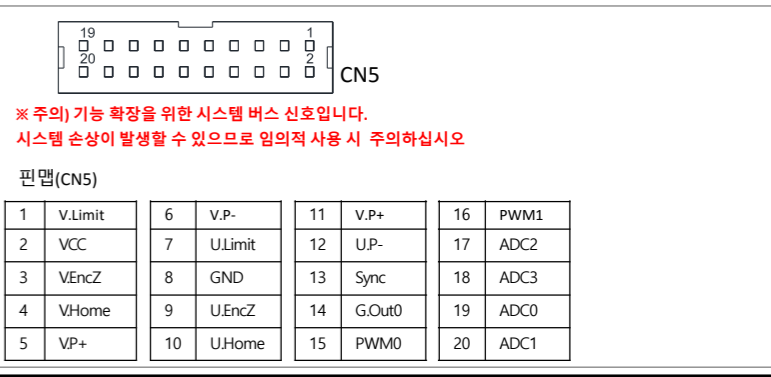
19
20
1
2
CN5

※ 주의) 기능 확장을 위한 시스템 버스 신호입니다.
시스템 손상이 발생할 수 있으므로 임의적 사용 시 주의하십시오

핀맵(CN5)

| 1 | V.Limit |
|---|---|
| 2 | VCC |
| 3 | V.EncZ |
| 4 | V.Home |
| 5 | V.P+ |

| 6 | V.P- |
|---|---|
| 7 | U.Limit |
| 8 | GND |
| 9 | U.EncZ |
| 10 | U.Home |

| 11 | V.P+ |
|---|---|
| 12 | U.P- |
| 13 | Sync |
| 14 | G.Out0 |
| 15 | PWM0 |

| 16 | PWM1 |
|---|---|
| 17 | ADC2 |
| 18 | ADC3 |
| 19 | ADC0 |
| 20 | ADC1 |